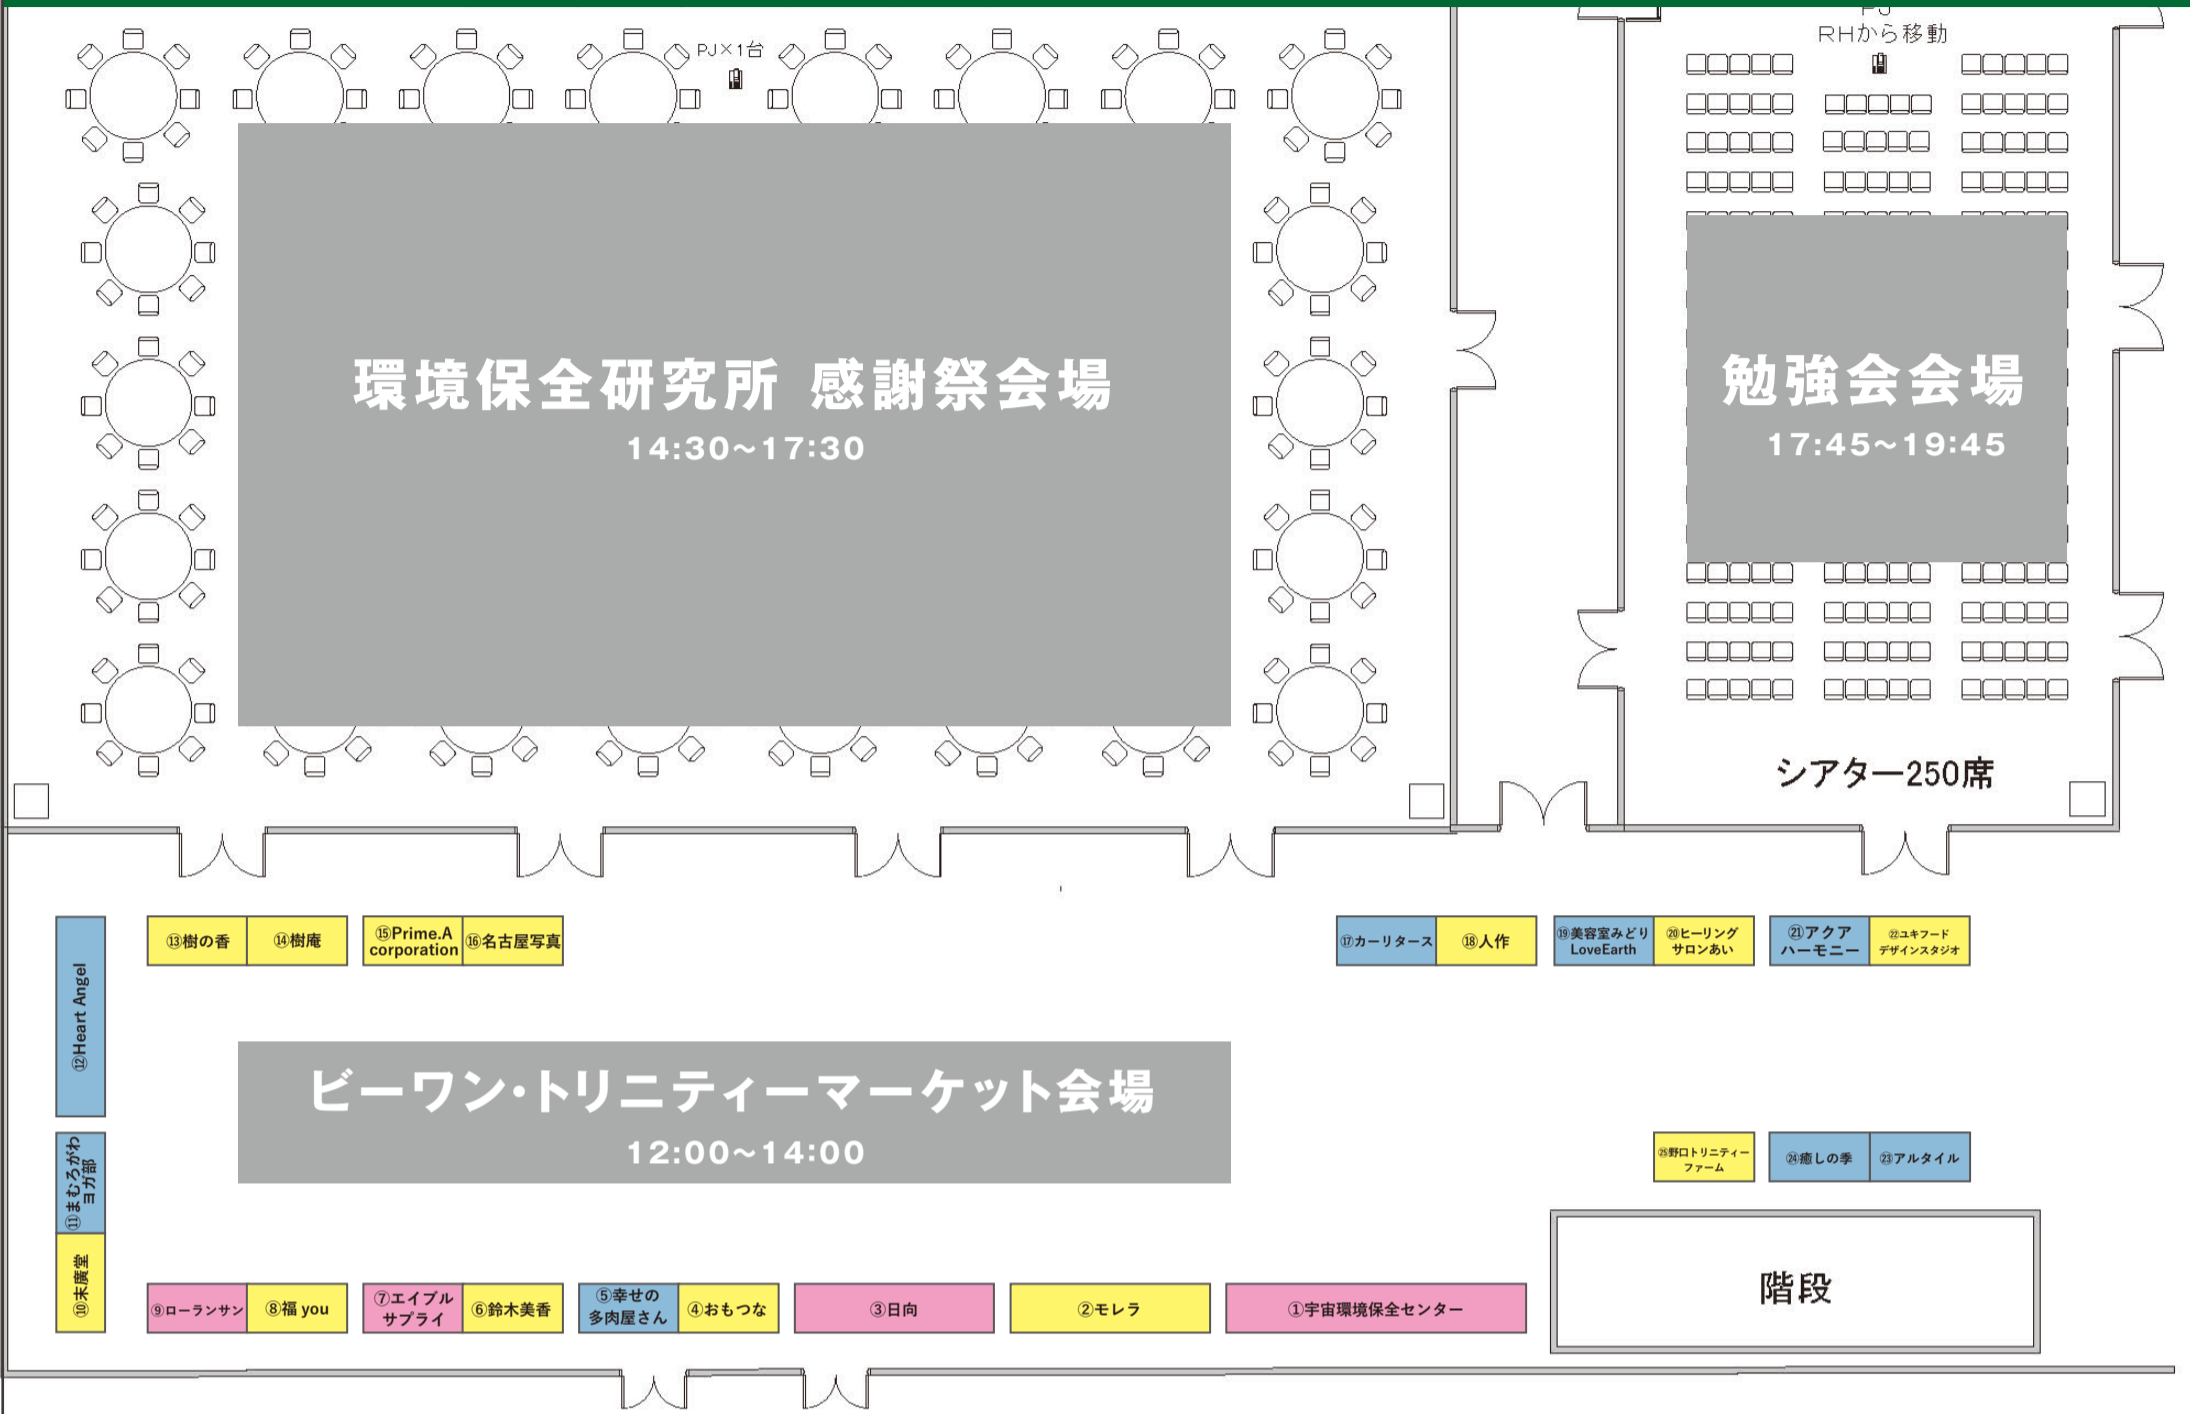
PJ×1台

PJ
RHから移動

環境保全研究所 感謝祭会場
14:30～17:30

勉強会会場
17:45～19:45

シアター250席

⑫Heart Angel

⑬樹の香 ⑭樹庵 ⑮Prime.A corporation ⑯名古屋写真

⑰カーリタース ⑱人作 ⑲美容室みどり LoveEarth ⑳ヒーリングサロンあい ㉑アクアハーモニー ㉒ユキフードデザインスタジオ

ビーワン・トリニティーマーケット会場
12:00～14:00

⑪まもろがわヨガ部

㉕野口トリニティーファーム ㉔癒しの季 ㉓アルタイル

階段

⑩未廣堂

⑨ローランサン ⑧福 you ⑦エイブルサプライ ⑥鈴木美香 ⑤幸せの多肉屋さん ④おもつな ③日向 ②モレラ ①宇宙環境保全センター